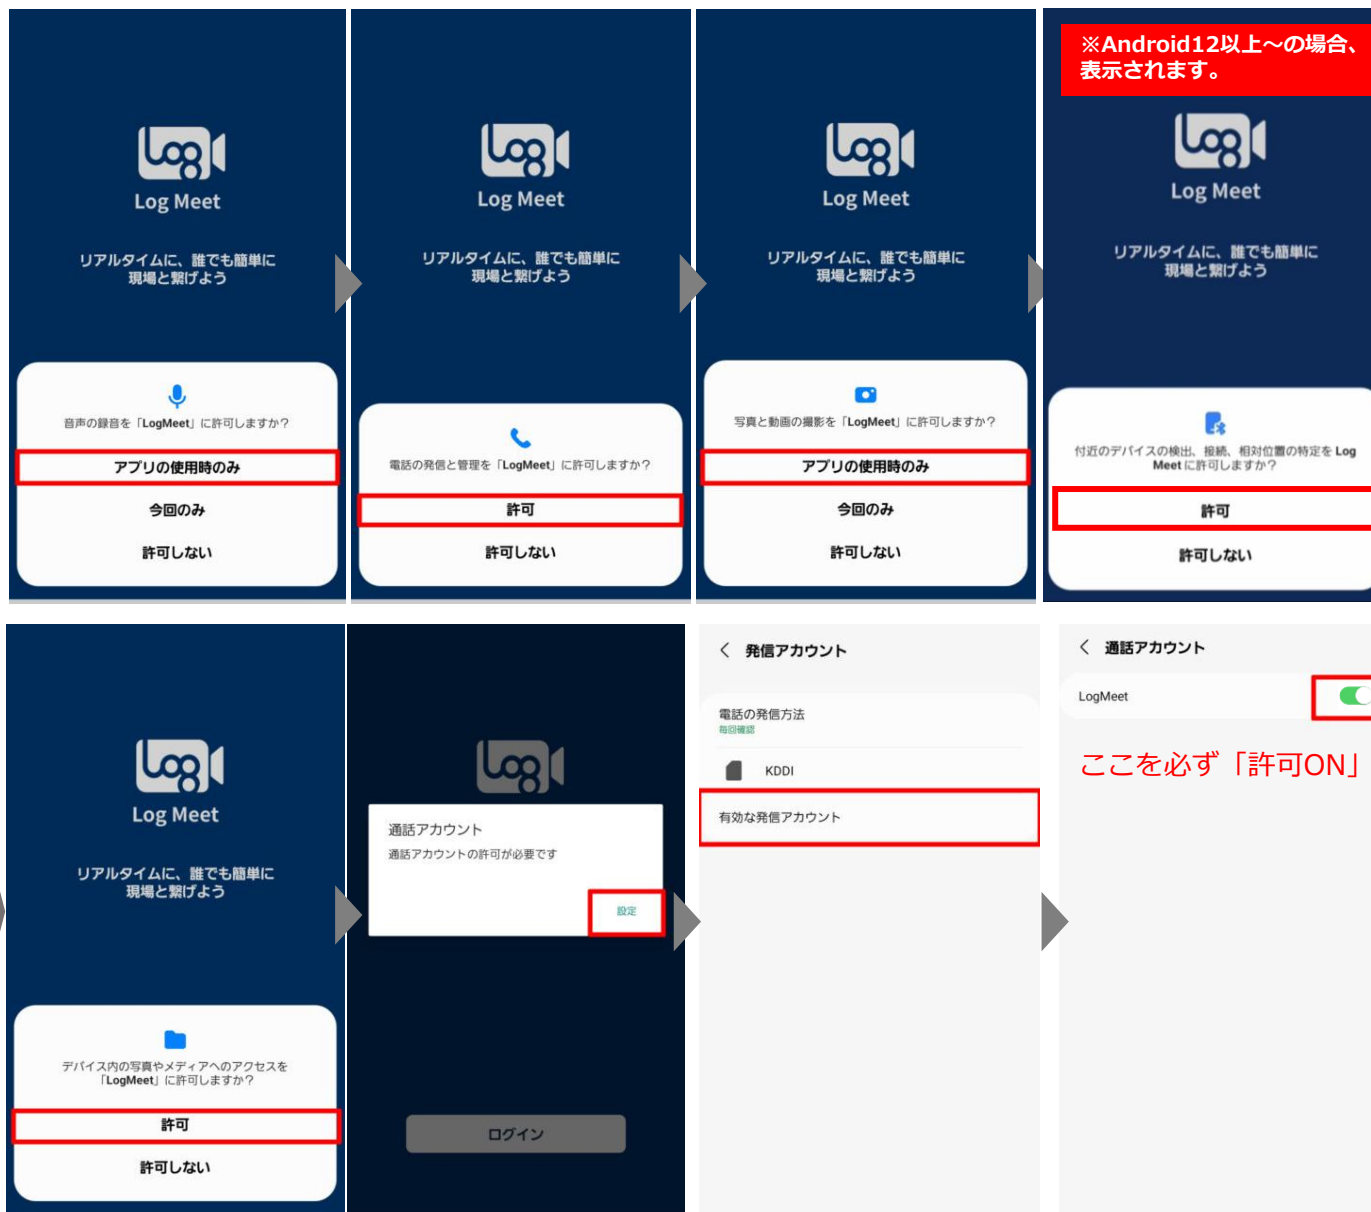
Log Meet

リアルタイムに、誰でも簡単に現場と繋げよう

音声の録音を「LogMeet」に許可しますか？

アプリの使用時のみ

今回のみ

許可しない

Log Meet

リアルタイムに、誰でも簡単に現場と繋げよう

電話の発信と管理を「LogMeet」に許可しますか？

許可

許可しない

Log Meet

リアルタイムに、誰でも簡単に現場と繋げよう

写真と動画の撮影を「LogMeet」に許可しますか？

アプリの使用時のみ

今回のみ

許可しない

※Android12以上～の場合、表示されます。

Log Meet

リアルタイムに、誰でも簡単に現場と繋げよう

付近のデバイスの検出、接続、相対位置の特定を Log Meet に許可しますか？

許可

許可しない

Log Meet

リアルタイムに、誰でも簡単に現場と繋げよう

デバイス内の写真やメディアへのアクセスを「LogMeet」に許可しますか？

許可

許可しない

通話アカウント

通話アカウントの許可が必要です

設定

ログイン

発信アカウント

電話の発信方法

毎回確認

KDDI

有効な発信アカウント

通話アカウント

LogMeet

ここを必ず「許可ON」